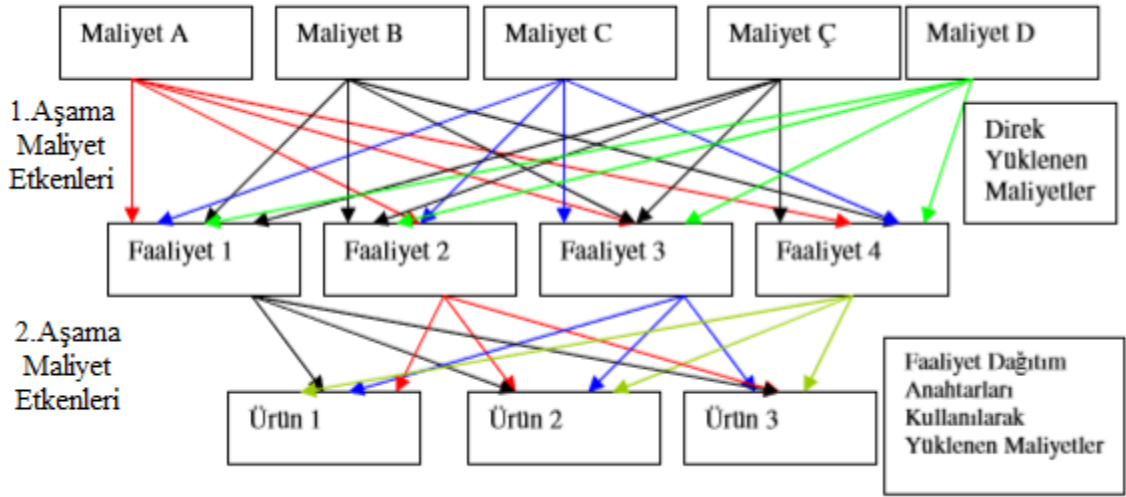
Maliyet A
Maliyet B
Maliyet C
Maliyet Ç
Maliyet D

1.Aşama Maliyet Etkenleri

Direk Yüklenen Maliyetler

Faaliyet 1
Faaliyet 2
Faaliyet 3
Faaliyet 4

2.Aşama Maliyet Etkenleri

Faaliyet Dağıtım Anahtarları Kullanılarak Yüklenen Maliyetler

Ürün 1
Ürün 2
Ürün 3